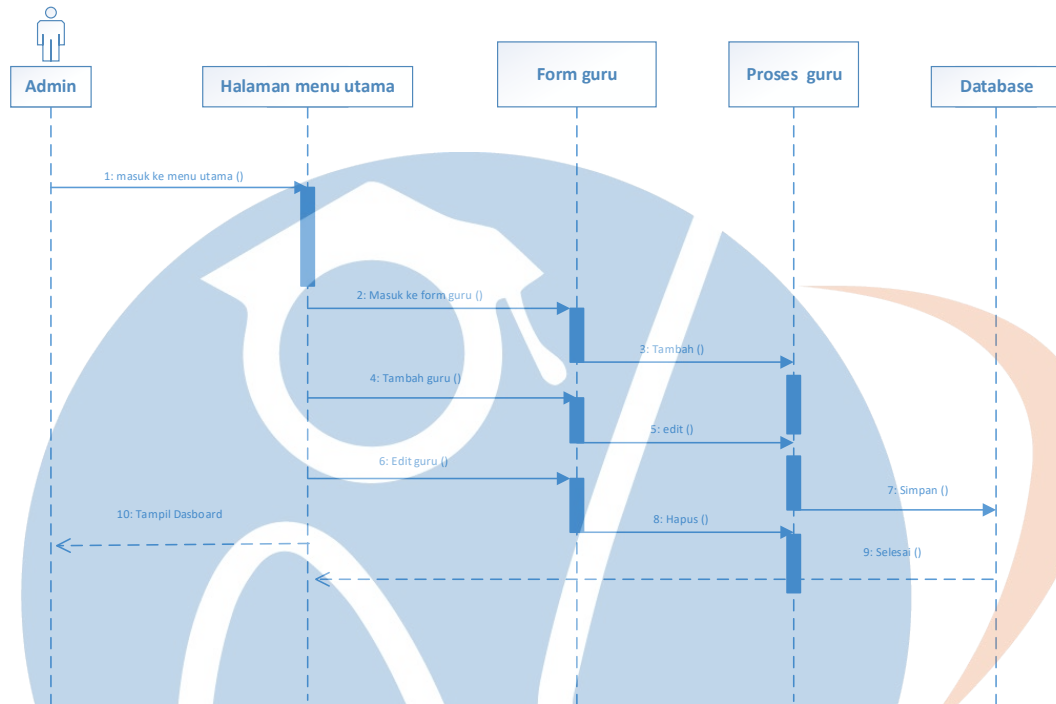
Admin

Halaman menu utama

Form guru

Proses guru

Database

1: masuk ke menu utama ()

2: Masuk ke form guru ()

3: Tambah ()

4: Tambah guru ()

5: edit ()

6: Edit guru ()

7: Simpan ()

8: Hapus ()

9: Selesai ()

10: Tampil Dasboard